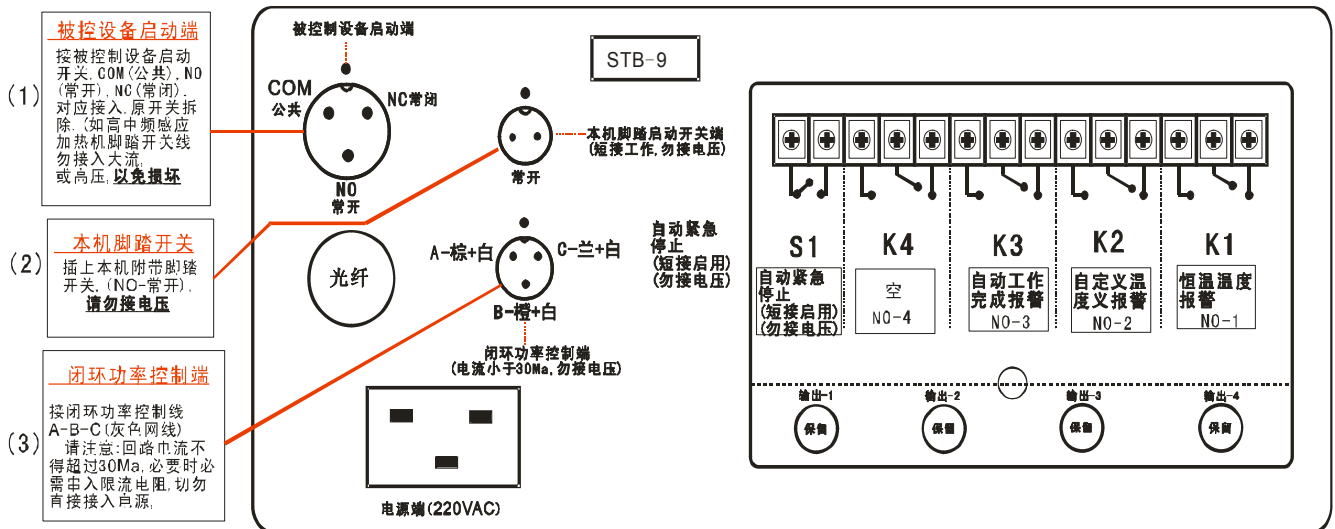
(1)

被控设备启动端

接被控制设备启动开关,COM(公共),NO(常开),NC(常闭),对应接入,原开关拆除.(如高中频感应加热机脚踏开关线勿接入大流;或高压,以免损坏

(2)

本机脚踏开关

插上本机附带脚踏开关,(NO-常开),请勿接电压

(3)

闭环功率控制端

接闭环功率控制线A-B-C(灰色网线)
请注意:回路电流不得超过30Ma,必要时必需串入限流电阻,切勿直接接入电源,

被控制设备启动端

COM
公共

NC常闭

NO
常开

本机脚踏启动开关端
(短接工作,勿接电压)

常开

STB-9

光纤

A-棕+白

C-兰+白

B-橙+白

闭环功率控制端
(电流小于30Ma,勿接电压)

自动紧急停止
(短接启用)
(勿接电压)

电源端(220VAC)

S1
自动紧急停止
(短接启用)
(勿接电压)

K4
空
NO-4

K3
自动工作完成报警
NO-3

K2
自定义温度义报警
NO-2

K1
恒温温度报警
NO-1

输出-1
保留

输出-2
保留

输出-3
保留

输出-4
保留